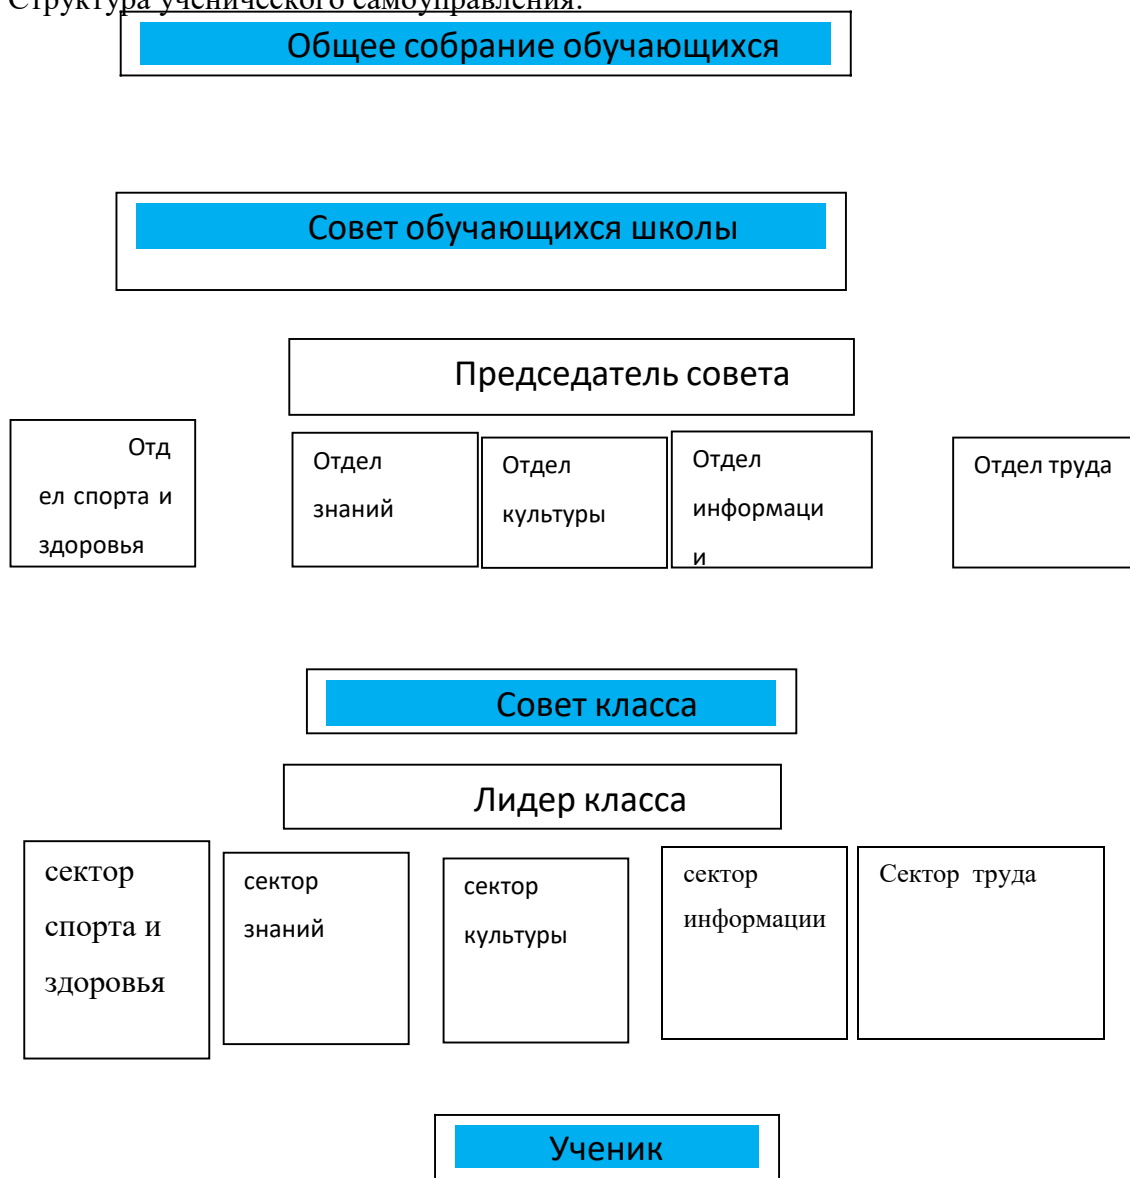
Структура ученического самоуправления:

Общее собрание обучающихся

Совет обучающихся школы

Председатель совета

Отдел спорта и здоровья

Отдел знаний

Отдел культуры

Отдел информации

Отдел труда

Совет класса

Лидер класса

сектор спорта и здоровья

сектор знаний

сектор культуры

сектор информации

Сектор труда

Ученик